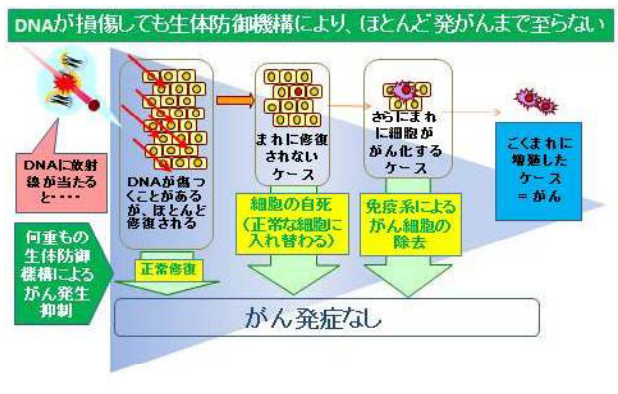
DNAが損傷しても生体防御機構により、ほとんど発がんまで至らない

DNAに放射線が当たると・・・

DNAが傷つくことがあるが、ほとんど修復される

まれに修復されないケース

さらにまれに細胞ががん化するケース

ごくまれに増殖したケース＝がん

何重もの生体防御機構によるがん発生抑制

正常修復

細胞の自死（正常な細胞に入れ替わる）

免疫系によるがん細胞の除去

がん発症なし